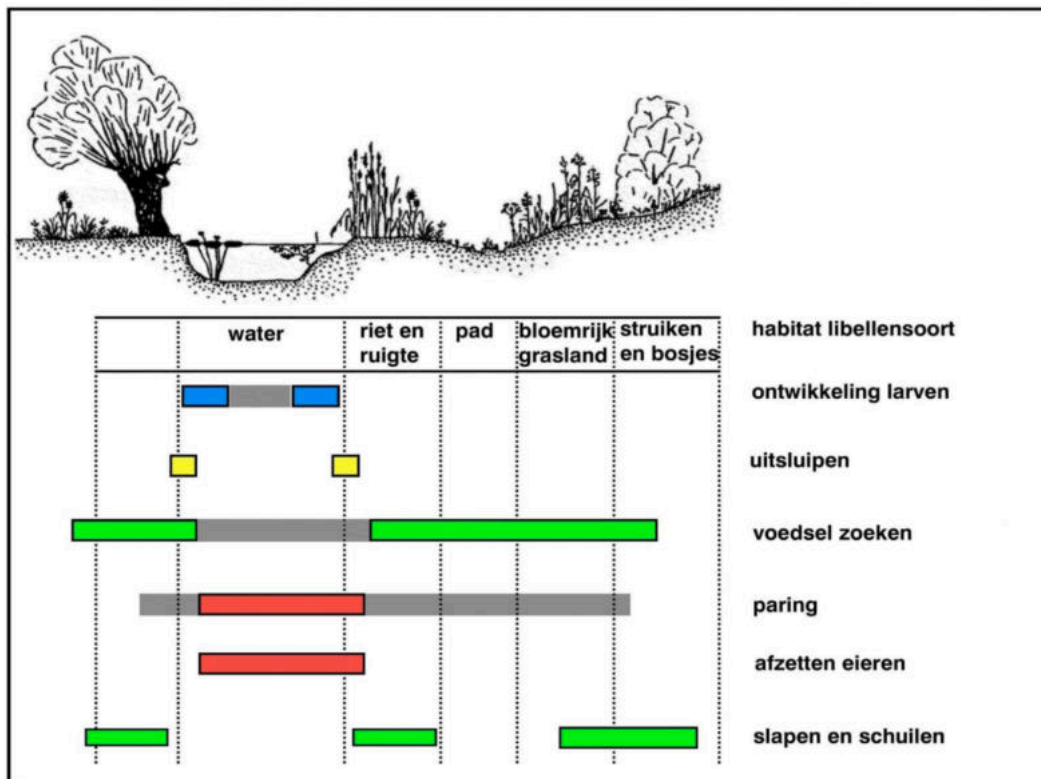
| | water | riet en ruigte | pad | bloemrijk grasland | struiken en bosjes | habitat libellensoort |
|---|---|---|---|---|---|---|

ontwikkeling larven

uitsluipen

voedsel zoeken

paring

afzetten eieren

slapen en schuilen